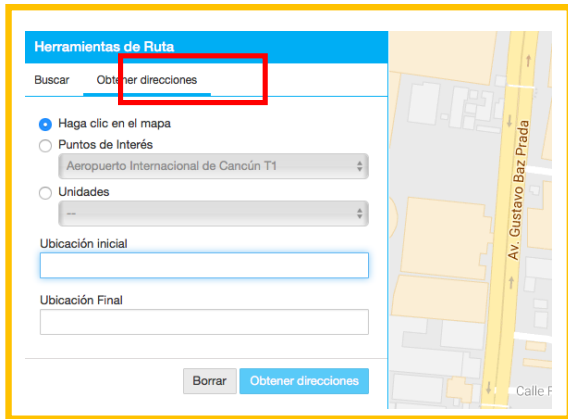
Herramientas de Ruta

Buscar

Obtener direcciones

Haga clic en el mapa

Puntos de Interés

Aeropuerto Internacional de Cancún T1

Unidades

--

Ubicación inicial

Ubicación Final

Borrar

Obtener direcciones

Av. Gustavo Baz Prada

Calle F